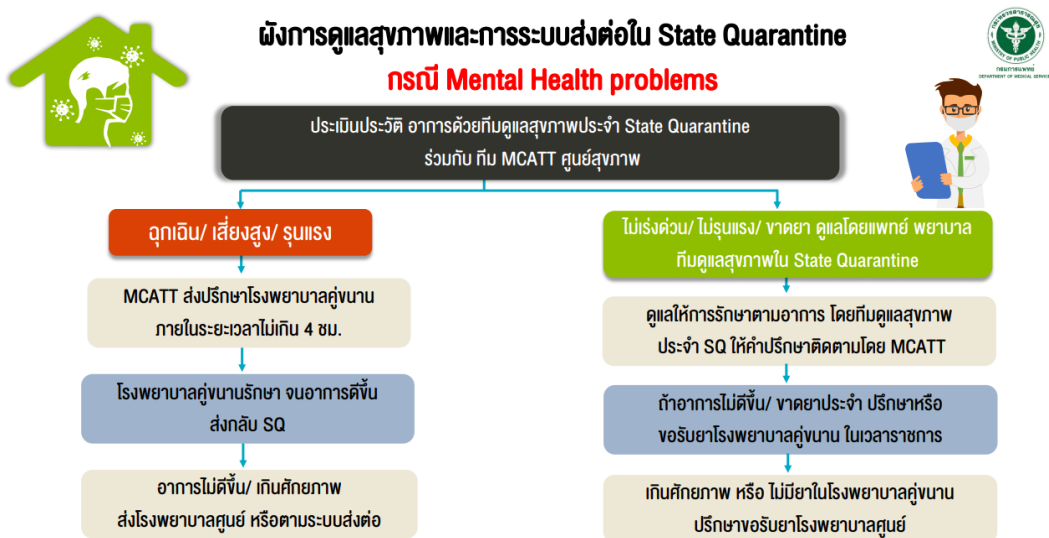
ผังการดูแลสุขภาพและการระบบส่งต่อใน State Quarantine

กรณี Mental Health problems

กรมการแพทย์
DEPARTMENT OF MEDICAL SERVICES

ประเมินประวัติ อาการด้วยทีมดูแลสุขภาพประจำ State Quarantine ร่วมกับ ทีม MCATT ศูนย์สุขภาพ

ฉุกเฉิน/ เสี่ยงสูง/ รุนแรง

MCATT ส่งปรึกษาโรงพยาบาลคู่ขนาน ภายในระยะเวลาไม่เกิน 4 ชม.

โรงพยาบาลคู่ขนานรักษา จนอาการดีขึ้น ส่งกลับ SQ

อาการไม่ดีขึ้น/ เกินศักยภาพ ส่งโรงพยาบาลศูนย์ หรือตามระบบส่งต่อ

ไม่เร่งด่วน/ ไม่รุนแรง/ ขาดยา ดูแลโดยแพทย์ พยาบาล ทีมดูแลสุขภาพใน State Quarantine

ดูแลให้การรักษาตามอาการ โดยทีมดูแลสุขภาพ ประจำ SQ ให้คำปรึกษาติดตามโดย MCATT

ถ้าอาการไม่ดีขึ้น/ ขาดยาประจำ ปรึกษาหรือ ขอรับยาโรงพยาบาลคู่ขนาน ในเวลาราชการ

เกินศักยภาพ หรือ ไม่มียาในโรงพยาบาลคู่ขนาน ปรึกษาขอรับยาโรงพยาบาลศูนย์